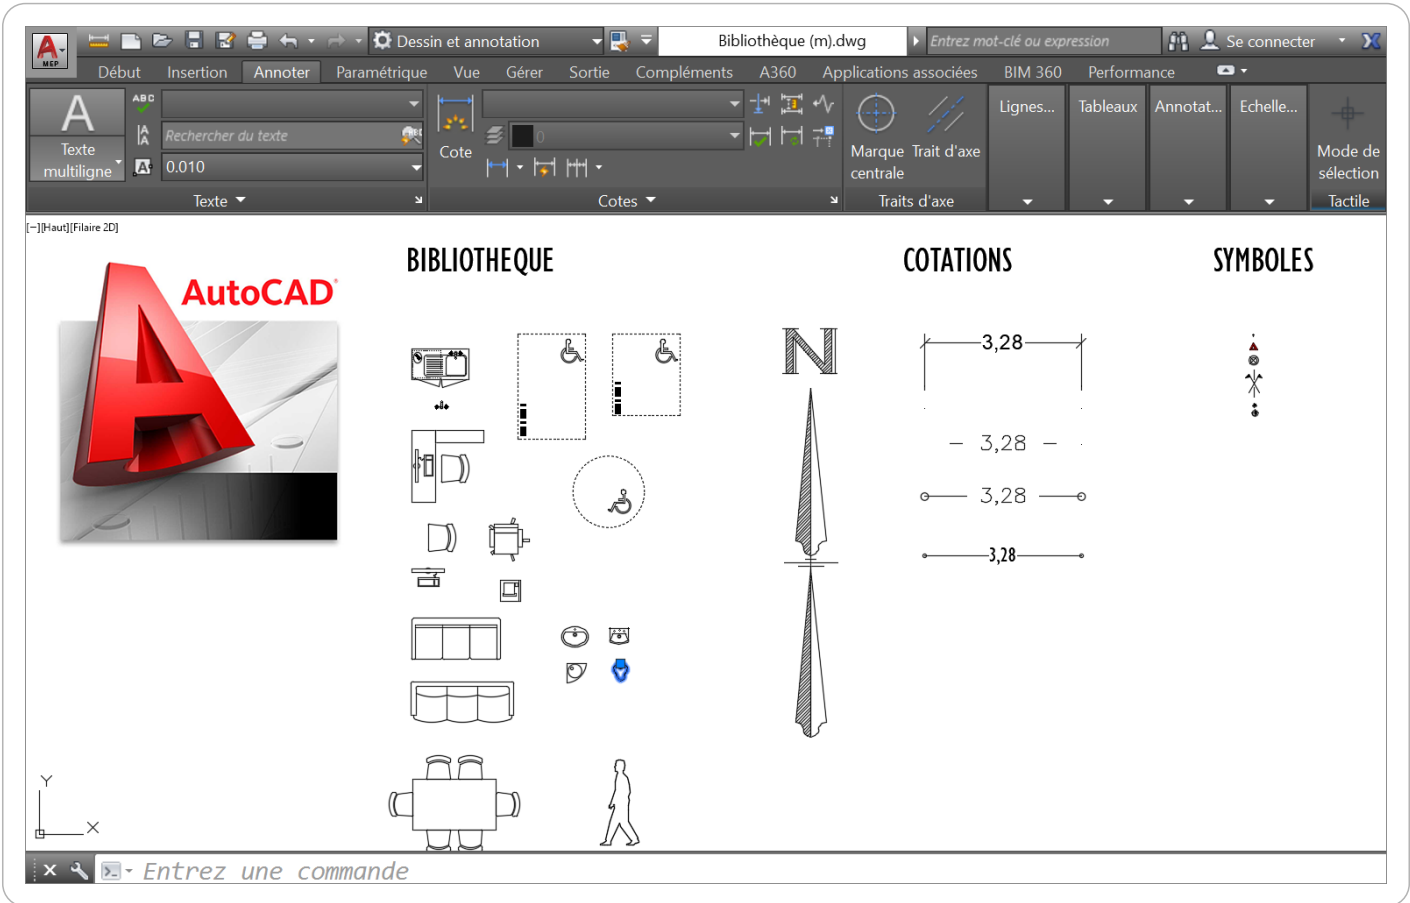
MEP

Dessin et annotation

Bibliothèque (m).dwg

Entrez mot-clé ou expression

Se connecter

Début Insertion Annoter Paramétrique Vue Gérer Sortie Compléments A360 Applications associées BIM 360 Performance

A
Texte multiligne

ABC

Rechercher du texte

0.010

Texte

Cote

0

Cotes

Marque centrale

Trait d'axe

Traits d'axe

Lignes...

Tableaux

Annotat...

Echelle...

Mode de sélection

Tactile

[−][Haut][Filaire 2D]

AutoCAD

BIBLIOTHEQUE

COTATIONS

SYMBOLES

N

3,28

3,28

3,28

3,28

Y

X

Entrez une commande